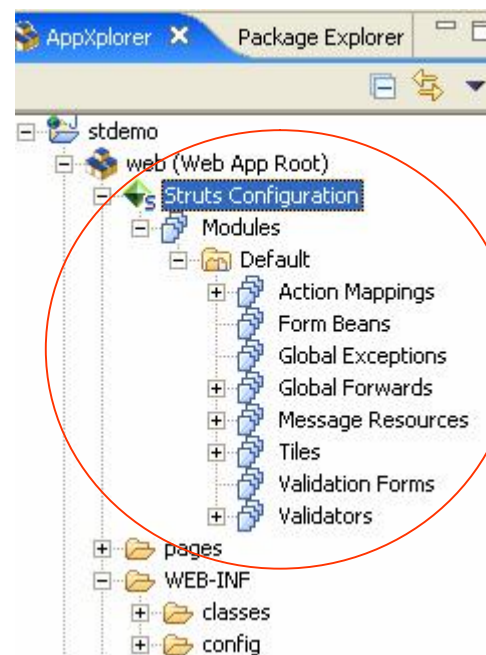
AppXplorer ✕ Package Explorer

stdemo
web (Web App Root)
Struts Configuration
Modules
Default
Action Mappings
Form Beans
Global Exceptions
Global Forwards
Message Resources
Tiles
Validation Forms
Validators
pages
WEB-INF
classes
config